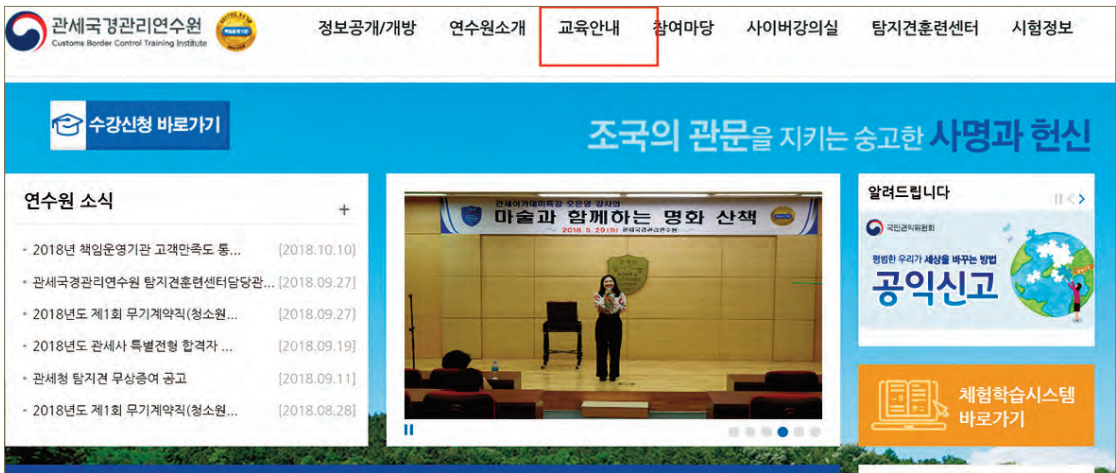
관세국경관리연수원
Customs Border Control Training Institute

정보공개/개방 연수원소개 교육안내 참여마당 사이버강의실 탐지견훈련센터 시험정보

수강신청 바로가기

조국의 관문을 지키는 숭고한 사명과 헌신

연수원 소식 +

2018년 책임운영기관 고객만족도 통... [2018.10.10]
관세국경관리연수원 탐지견훈련센터담당관... [2018.09.27]
2018년도 제1회 무기계약직(청소원... [2018.09.27]
2018년도 관세사 특별전형 합격자 ... [2018.09.19]
관세청 탐지견 무상증여 공고 [2018.09.11]
2018년도 제1회 무기계약직(청소원... [2018.08.28]

관세아카데미특강 오은영 강사의
마술과 함께하는 명화 산책
2018. 5. 29.(화) 관세국경관리연수원

알려드립니다
국민권익위원회
평범한 우리가 세상을 바꾸는 방법
공익신고

체험학습시스템 바로가기